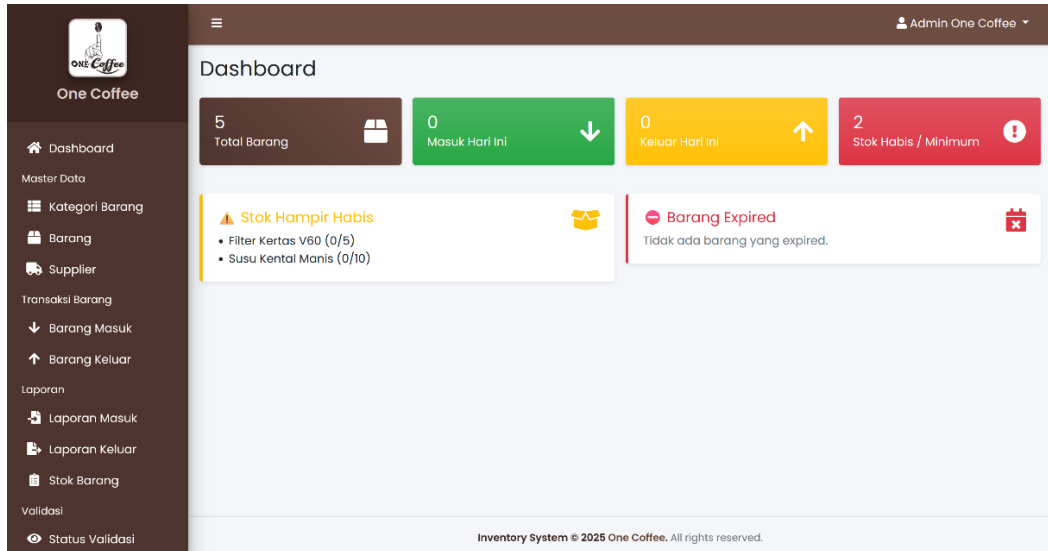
ONE Coffee
One Coffee

Dashboard
Master Data
Kategori Barang
Barang
Supplier
Transaksi Barang
Barang Masuk
Barang Keluar
Laporan
Laporan Masuk
Laporan Keluar
Stok Barang
Validasi
Status Validasi

≡
Admin One Coffee

Dashboard

5
Total Barang

0
Masuk Hari Ini

0
Keluar Hari Ini

2
Stok Habis / Minimum

Stok Hampir Habis
• Filter Kertas V60 (0/5)
• Susu Kental Manis (0/10)

Barang Expired
Tidak ada barang yang expired.

Inventory System © 2025 One Coffee. All rights reserved.